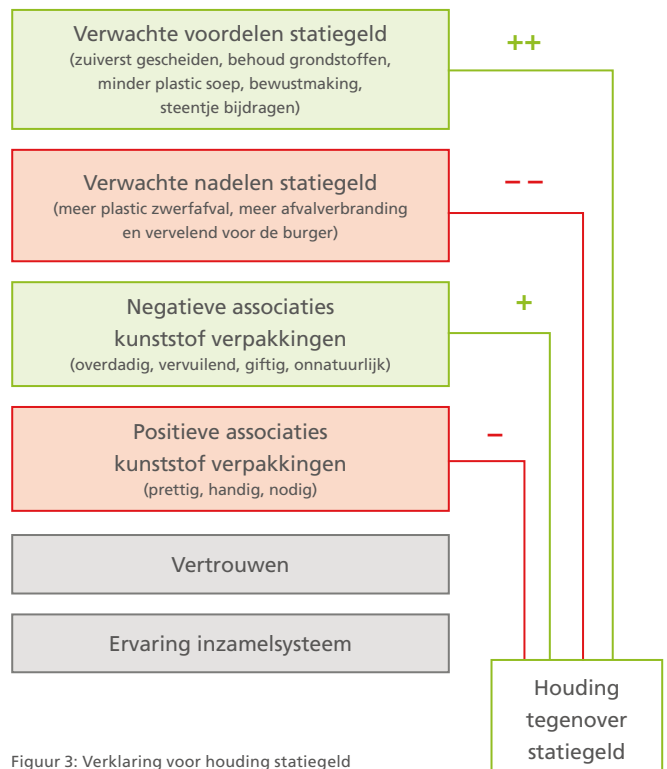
Verwachte voordelen statiegeld
(zuiverst gescheiden, behoud grondstoffen, minder plastic soep, bewustmaking, steentje bijdragen)

++

Verwachte nadelen statiegeld
(meer plastic zwerfafval, meer afvalverbranding en vervelend voor de burger)

– –

Negatieve associaties kunststof verpakkingen
(overdadig, vervuilend, giftig, onnatuurlijk)

+

Positieve associaties kunststof verpakkingen
(prettig, handig, nodig)

–

Vertrouwen

Ervaring inzamelsysteem

Houding tegenover statiegeld

Figuur 3: Verklaring voor houding statiegeld